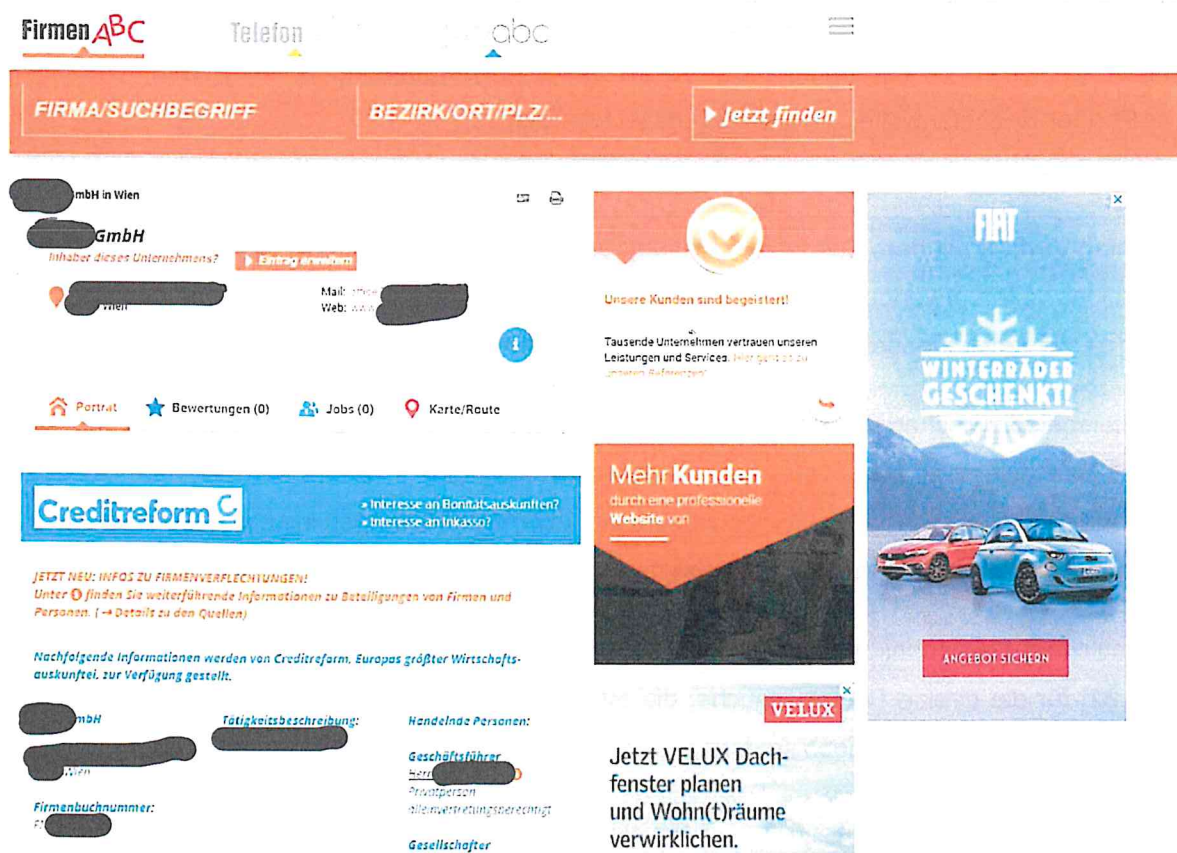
Firmen ABC Telefon abc

FIRMA/SUCHBEGRIFF BEZIRK/ORT/PLZ/... ▸ Jetzt finden

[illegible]mbH in Wien

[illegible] GmbH
Inhaber dieses Unternehmens? ▸ Eintrag erweitern

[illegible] Wien
Mail: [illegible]
Web: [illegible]

Portrait Bewertungen (0) Jobs (0) Karte/Route

Creditreform
» Interesse an Bonitätsauskünften?
» Interesse an Inkasso?

JETZT NEU: INFOS ZU FIRMENVERFLECHTUNGEN!
Unter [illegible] finden Sie weiterführende Informationen zu Beteiligungen von Firmen und Personen. (→ Details zu den Quellen)

Nachfolgende Informationen werden von Creditreform, Europas größter Wirtschaftsauskunftei, zur Verfügung gestellt.

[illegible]mbH
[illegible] Wien

Tätigkeitsbeschreibung:
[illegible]

Handelnde Personen:

Geschäftsführer
Herr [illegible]
Privatperson
alleinvertretungsberechtigt

Gesellschafter

Firmenbuchnummer:
FN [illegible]

Unsere Kunden sind begeistert!
Tausende Unternehmen vertrauen unseren Leistungen und Services. Hier geht es zu unseren Referenzen!

Mehr Kunden
durch eine professionelle Website von

VELUX
Jetzt VELUX Dachfenster planen und Wohn(t)räume verwirklichen.

FIAT
WINTERRÄDER GESCHENKT!
ANGEBOT SICHERN